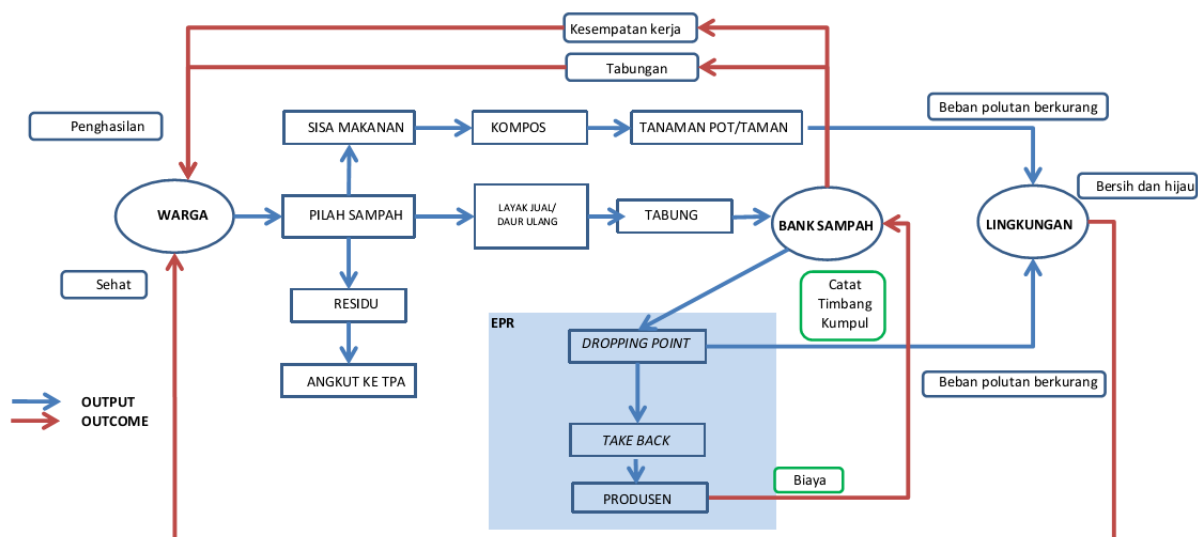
Kesempatan kerja

Tabungan

Penghasilan

SISA MAKANAN

KOMPOS

TANAMAN POT/TAMAN

Beban polutan berkurang

Bersih dan hijau

WARGA

PILAH SAMPAH

LAYAK JUAL/ DAUR ULANG

TABUNG

BANK SAMPAH

LINGKUNGAN

Sehat

RESIDU

Catat Timbang Kumpul

EPR

DROPPING POINT

ANGKUT KE TPA

Beban polutan berkurang

OUTPUT

OUTCOME

TAKE BACK

Biaya

PRODUSEN